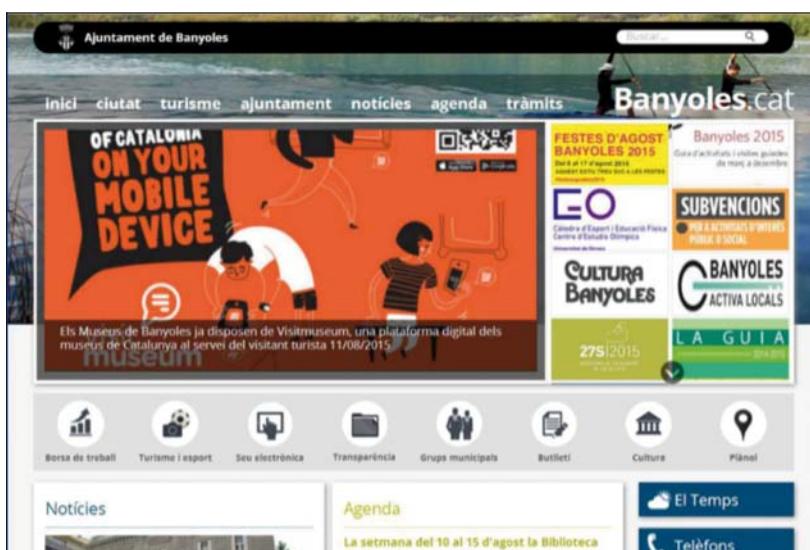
Ajuntament de Banyoles

Buscar...

inici ciutat turisme ajuntament notícies agenda tràmits

Banyoles.cat

OF CATALONIA ON YOUR MOBILE DEVICE

Els Museus de Banyoles ja disposen de Visitmuseum, una plataforma digital dels museus de Catalunya al servei del visitant turista 11/08/2015

museum

FESTES D'AGOST BANYOLES 2015

Del 6 al 17 d'agost 2015

Banyoles 2015

Guia d'activitats i visites guiades de maig a desembre

EO

Càtedra d'Esport i Educació Física Centre d'Estudis Olímpics

SUBVENCIONS

PER A ACTIVITATS D'INTERÈS PÚBLIC O SOCIAL

CULTURA BANYOLES

BANYOLES ACTIVA LOCALS

275|2015

LA GUIA

Borsa de treball

Turisme i esport

Seu electrònica

Transparència

Grups municipals

Butlletí

Cultura

Plànol

Notícies

Agenda

La setmana del 10 al 15 d'agost la Biblioteca

El Temps

Telèfons